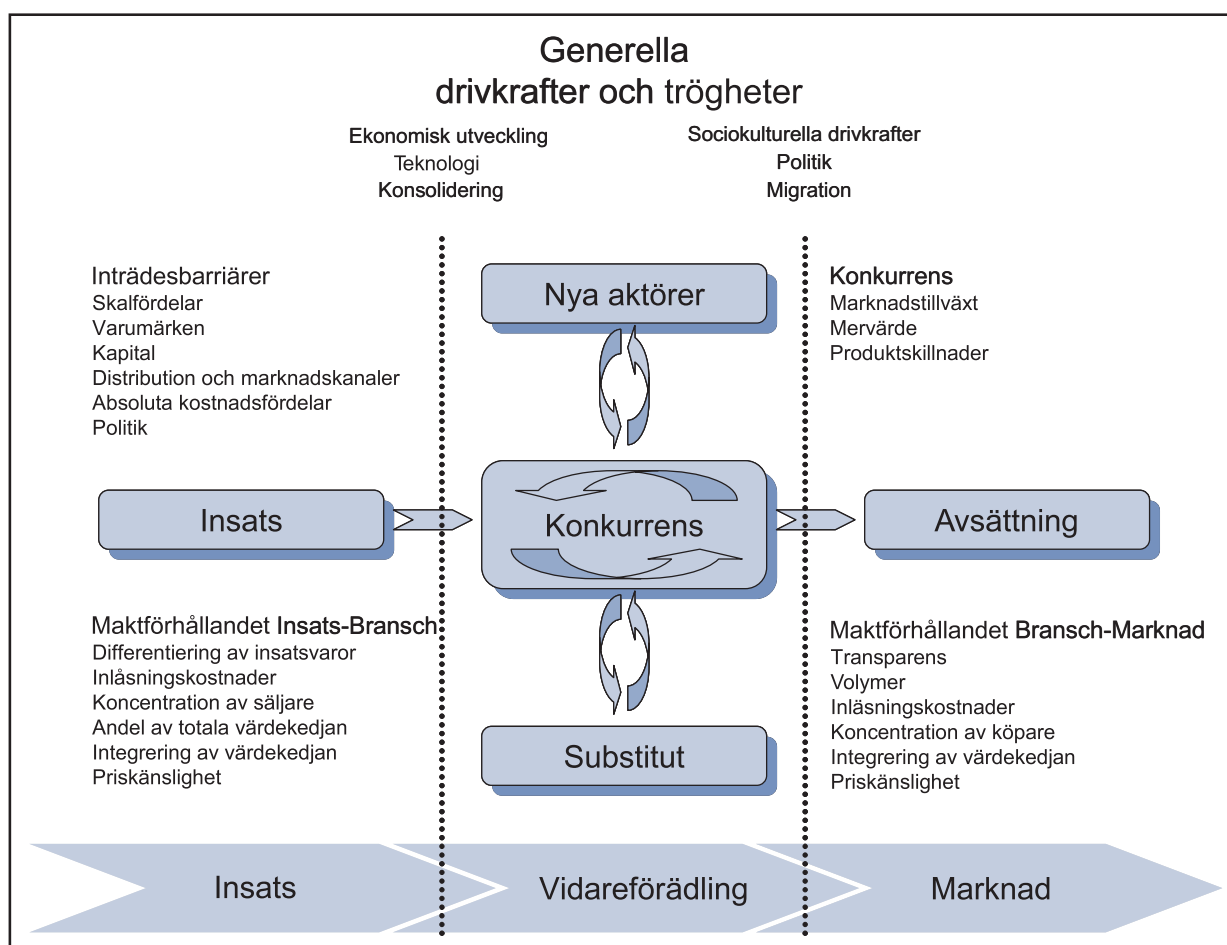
Generella
drivkrafter och trögheter

Ekonomisk utveckling
Teknologi
Konsolidering

Sociokulturella drivkrafter
Politik
Migration

Inträdesbarriärer
Skalfördelar
Varumärken
Kapital
Distribution och marknadskanaler
Absoluta kostnadsfördelar
Politik

Nya aktörer

Konkurrens
Marknadstillväxt
Mervärde
Produktskillnader

Insats

Konkurrens

Avsättning

Maktförhållandet Insats-Bransch
Differentiering av insatsvaror
Inlåsningskostnader
Koncentration av säljare
Andel av totala värdekedjan
Integrering av värdekedjan
Priskänslighet

Substitut

Maktförhållandet Bransch-Marknad
Transparens
Volymer
Inlåsningskostnader
Koncentration av köpare
Integrering av värdekedjan
Priskänslighet

Insats

Vidareförädling

Marknad